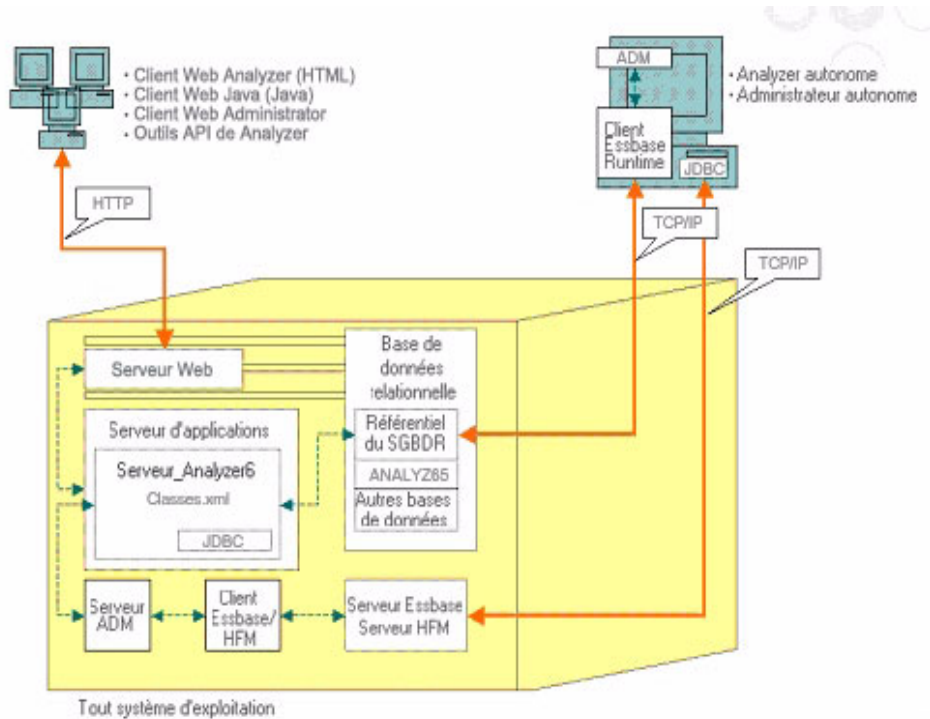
· Client Web Analyzer (HTML)
· Client Web Java (Java)
· Client Web Administrator
· Outils API de Analyzer

ADM

· Analyzer autonome
· Administrateur autonome

Client Essbase Runtime

JDBC

HTTP

TCP/IP

TCP/IP

Serveur Web

Base de données relationnelle

Référentiel du SGBDR

ANALYZ65

Autres bases de données

Serveur d'applications

Serveur_Analyzer6

Classes.xml

JDBC

Serveur ADM

Client Essbase/ HFM

Serveur Essbase Serveur HFM

Tout système d'exploitation